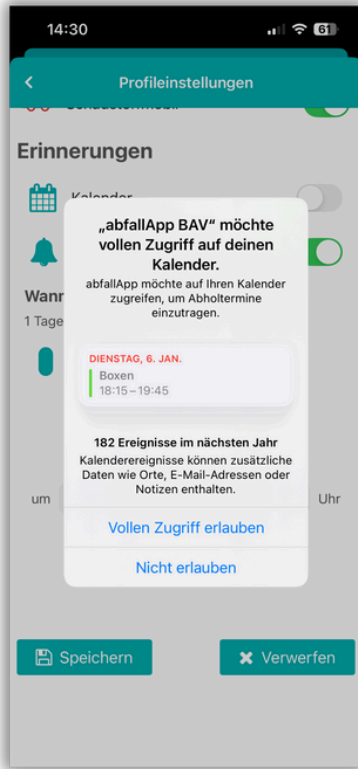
14:30

61

Profileinstellungen

Schadstoffmobil

Erinnerungen

Kalender

Wann

1 Tage

„abfallApp BAV" möchte vollen Zugriff auf deinen Kalender.

abfallApp möchte auf Ihren Kalender zugreifen, um Abholtermine einzutragen.

DIENSTAG, 6. JAN.

Boxen
18:15 – 19:45

182 Ereignisse im nächsten Jahr

Kalenderereignisse können zusätzliche Daten wie Orte, E-Mail-Adressen oder Notizen enthalten.

um

Uhr

Vollen Zugriff erlauben

Nicht erlauben

Speichern

Verwerfen